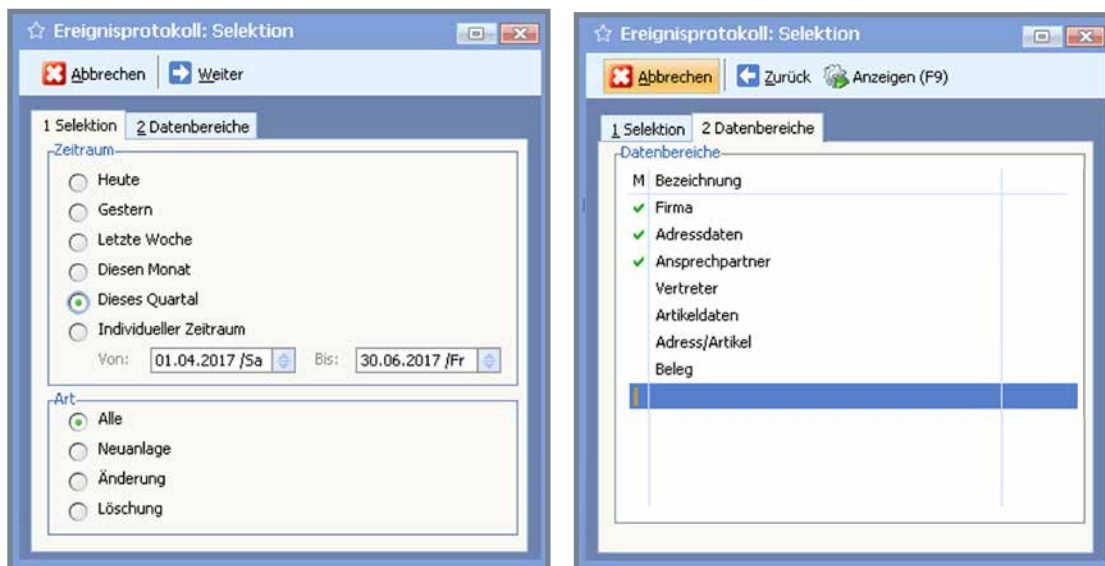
Ereignisprotokoll: Selektion

Abbrechen Weiter

1 Selektion 2 Datenbereiche

Zeitraum
Heute
Gestern
Letzte Woche
Diesen Monat
Dieses Quartal
Individueller Zeitraum
Von: 01.04.2017 /Sa Bis: 30.06.2017 /Fr

Art
Alle
Neuanlage
Änderung
Löschung

Ereignisprotokoll: Selektion

Abbrechen Zurück Anzeigen (F9)

1 Selektion 2 Datenbereiche

Datenbereiche

| M | Bezeichnung |
|---|---|
| ✓ | Firma |
| ✓ | Adressdaten |
| ✓ | Ansprechpartner |
| | Vertreter |
| | Artikeldaten |
| | Adress/Artikel |
| | Beleg |